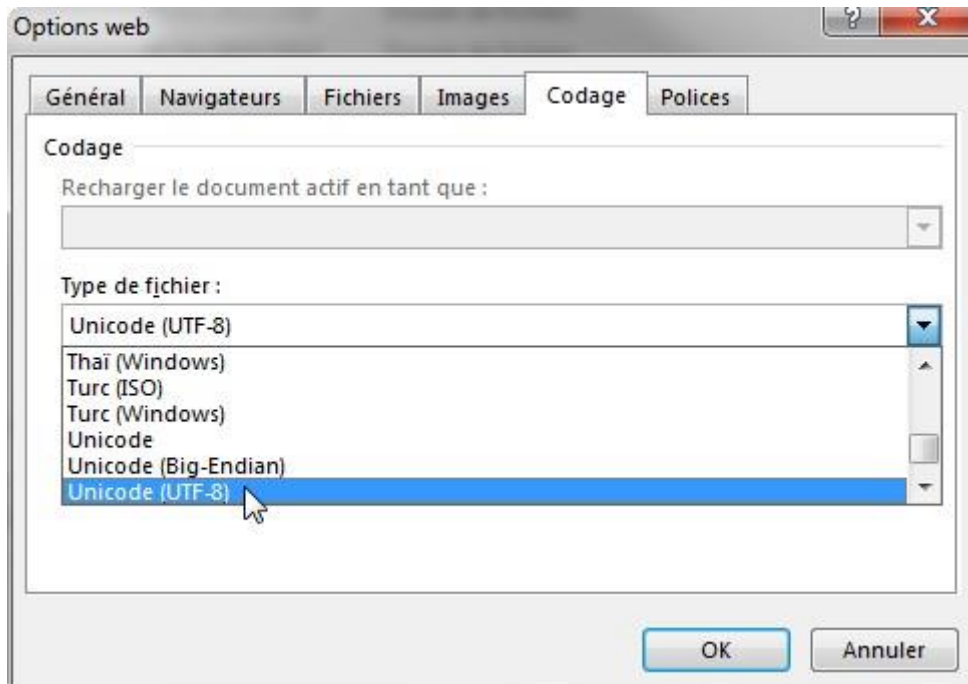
Options web

?

X

Général

Navigateurs

Fichiers

Images

Codage

Polices

Codage

Recharger le document actif en tant que :

Type de fichier :

Unicode (UTF-8)

Thaï (Windows)
Turc (ISO)
Turc (Windows)
Unicode
Unicode (Big-Endian)
Unicode (UTF-8)

OK

Annuler